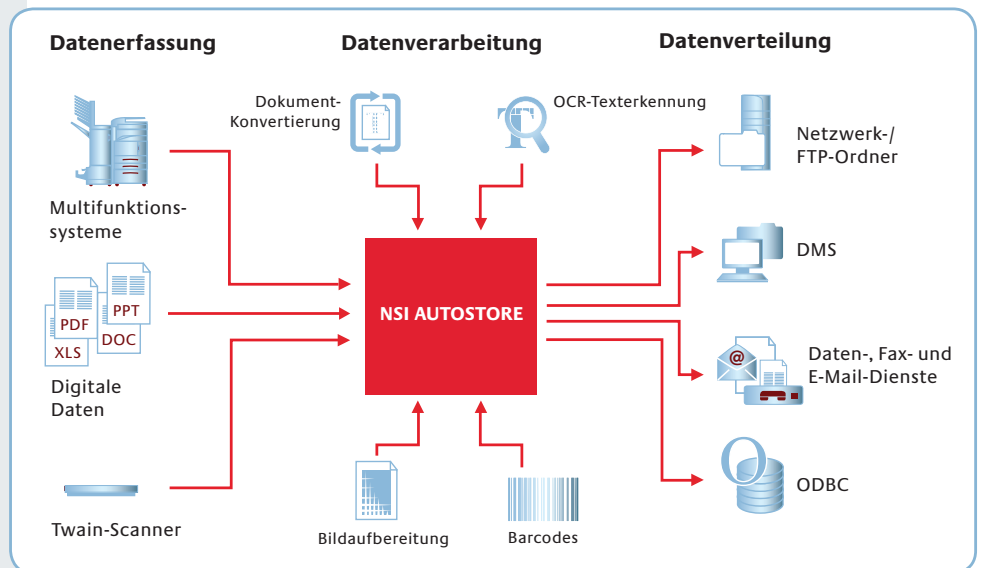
Datenerfassung

Datenverarbeitung

Datenverteilung

Dokument-Konvertierung

OCR-Texterkennung

Multifunktionssysteme

PPT
PDF
DOC
XLS

Digitale Daten

Twain-Scanner

NSI AUTOSTORE

Bildaufbereitung

Barcodes

Netzwerk-/ FTP-Ordner

DMS

@

Daten-, Fax- und E-Mail-Dienste

ODBC